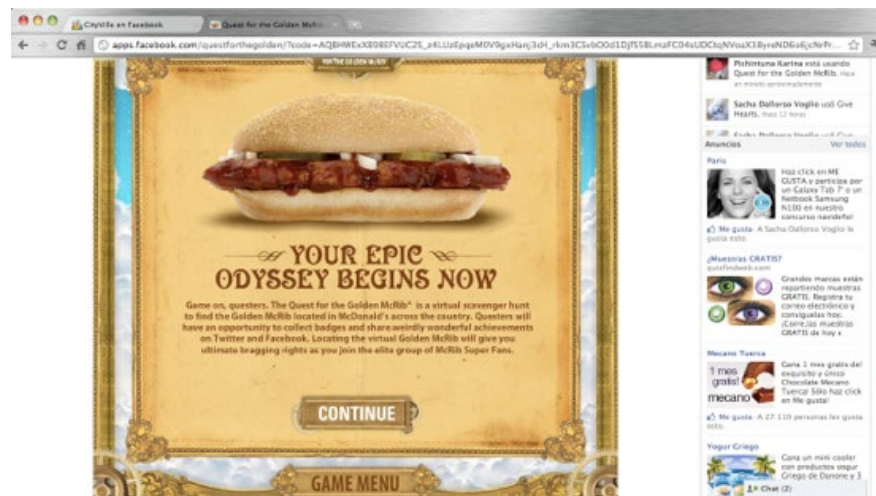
CityVille en Facebook
Quest for the Golden McRib
apps.facebook.com/questforthegolden/?code=AQBHWEx X898EFVUC2S_z4LUzEpqeM0V9gxHanj3cH_rkm3C5vbO0d1DJf55BLmzFC04sUDCbqNVouX3ByreND6a6jcNrPr...

FOR THE GOLDEN McRIB

YOUR EPIC ODYSSEY BEGINS NOW

Game on, questers. The Quest for the Golden McRib® is a virtual scavenger hunt to find the Golden McRib located in McDonald's across the country. Questers will have an opportunity to collect badges and share weirdly wonderful achievements on Twitter and Facebook. Locating the virtual Golden McRib will give you ultimate bragging rights as you join the elite group of McRib Super Fans.

CONTINUE

GAME MENU

Pichintuna Karina está usando Quest for the Golden McRib. Hace un minuto aproximadamente

Sacha Dalloroso Voglio usó Give Hearts. Hace 12 horas

Anuncios
Ver todos

Paris
Haz click en ME GUSTA y participa por un Galaxy Tab 7" o un Netbook Samsung N100 en nuestro concurso navideño!
Me gusta · A Sacha Dalloroso Voglio le gusta esto.

¿Muestras GRATIS?
gratisfindweb.com
Grandes marcas están repartiendo muestras GRATIS. Registra tu correo electrónico y consíguelas hoy. ¡Corre,las muestras GRATIS de hoy s

Mecano Tuerca
1 mes gratis! mecano
Gana 1 mes gratis del exquisito y único Chocolate Mecano Tuerca! Sólo haz click en Me gusta!
Me gusta · A 27.110 personas les gusta esto.

Yogur Griego
Gana un mini cooler con productos yogur Griego de Danone y 3

Chat (2)